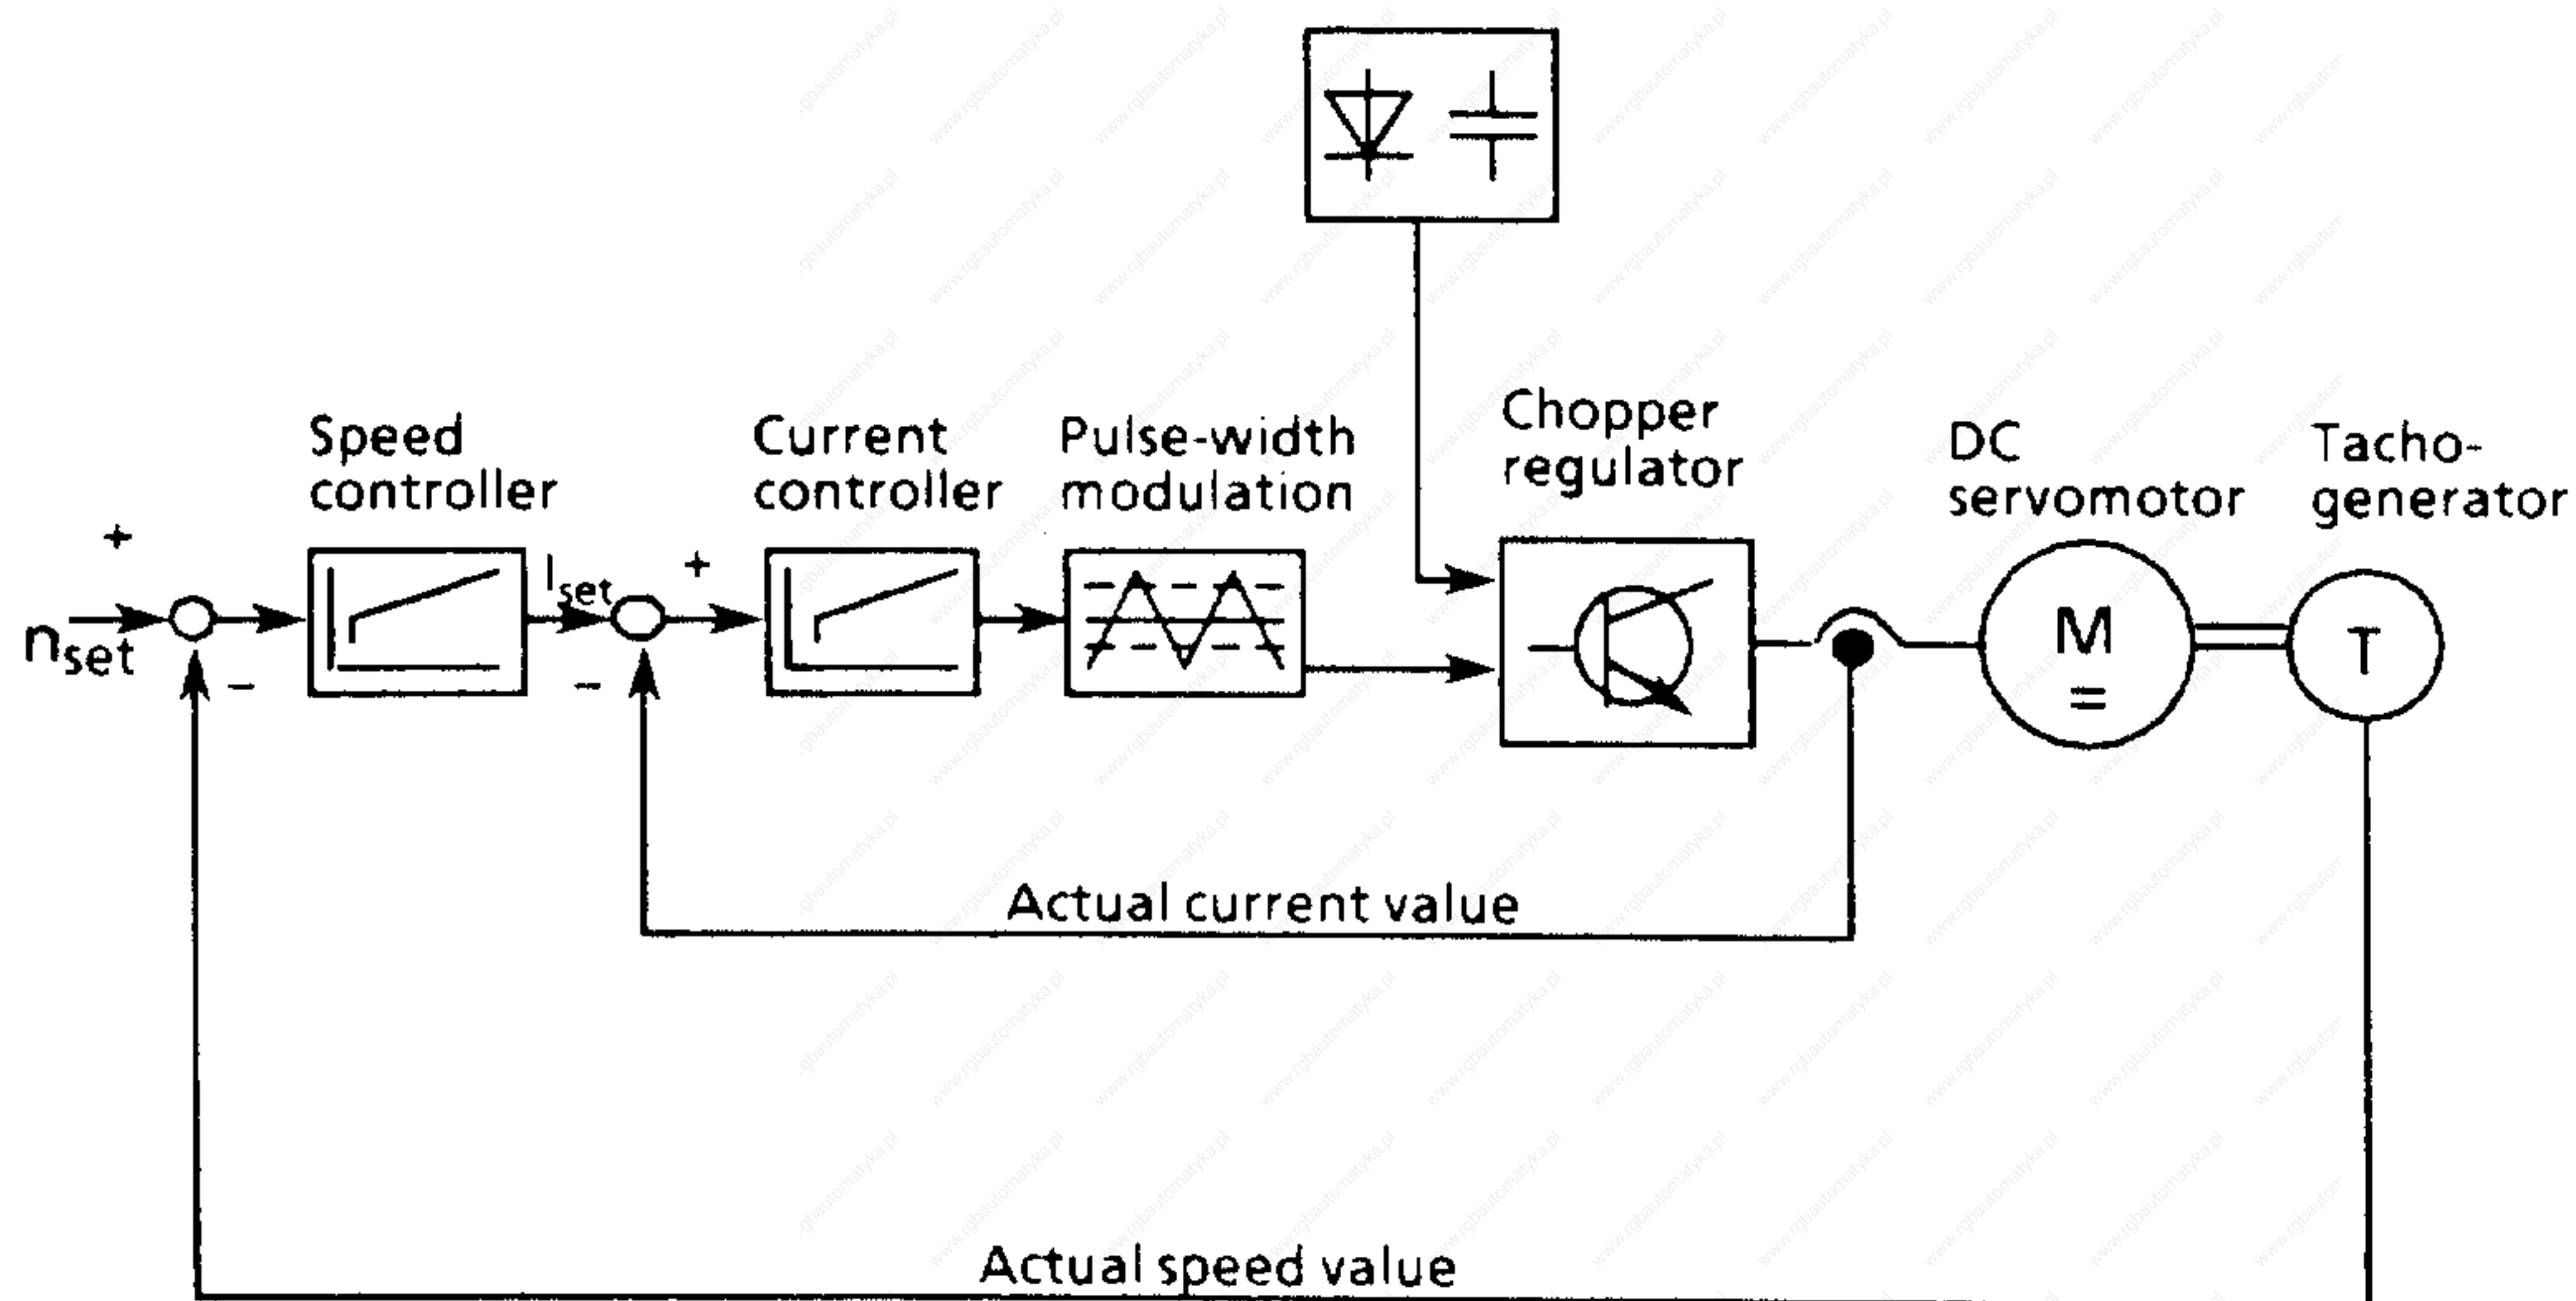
Speed controller

Current controller

Pulse-width modulation

Chopper regulator

DC servomotor

Tacho-generator

+

$n_{set}$

–

$I_{set}$

+

–

M

=

T

Actual current value

Actual speed value

www.rgbautomatyka.pl